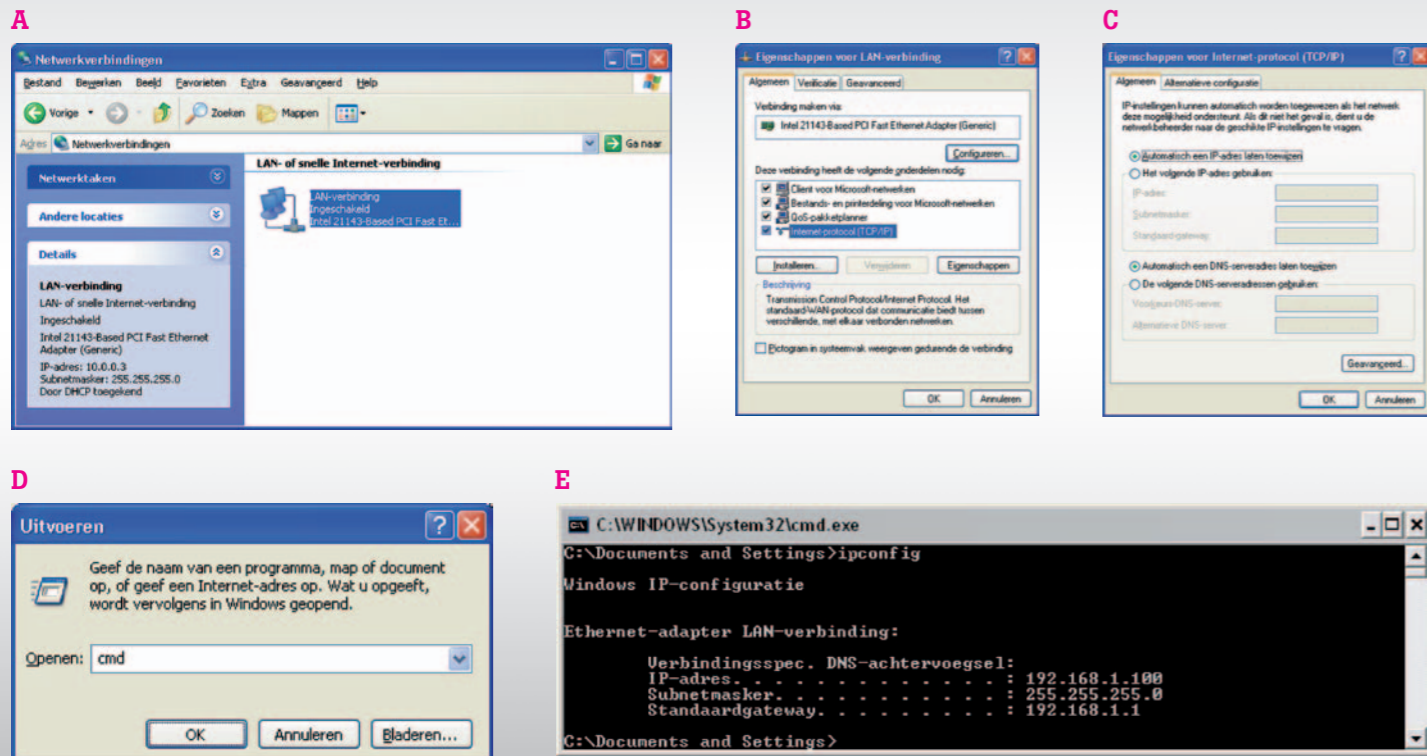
A

Netwerkverbindingen

Bestand Bewerken Beeld Favorieten Extra Geavanceerd Help

Vorige Zoeken Mappen

Adres Netwerkverbindingen

Ga naar

Netwerktaken

Andere locaties

Details

LAN-verbinding
LAN- of snelle Internet-verbinding
Ingeschakeld
Intel 21143-Based PCI Fast Ethernet Adapter (Generic)
IP-adres: 10.0.0.3
Subnetmasker: 255.255.255.0
Door DHCP toegekend

LAN- of snelle Internet-verbinding

LAN-verbinding
Ingeschakeld
Intel 21143-Based PCI Fast Et...

B

Eigenschappen voor LAN-verbinding

Algemeen Verificatie Geavanceerd

Verbinding maken via:

Intel 21143-Based PCI Fast Ethernet Adapter (Generic)

Configureren...

Deze verbinding heeft de volgende onderdelen nodig:

Client voor Microsoft-netwerken
Bestands- en printerdeling voor Microsoft-netwerken
QoS-pakketplanner
Internet-protocol (TCP/IP)

Installeren... Verwijderen Eigenschappen

Beschrijving
Transmission Control Protocol/Internet Protocol. Het standaard WAN-protocol dat communicatie biedt tussen verschillende, met elkaar verbonden netwerken.

Pictogram in systeemvak weergeven gedurende de verbinding

OK Annuleren

C

Eigenschappen voor Internet-protocol (TCP/IP)

Algemeen Alternatieve configuratie

IP-instellingen kunnen automatisch worden toegewezen als het netwerk deze mogelijkheid ondersteunt. Als dit niet het geval is, dient u de netwerkbeheerder naar de geschikte IP-instellingen te vragen.

Automatisch een IP-adres laten toewijzen
Het volgende IP-adres gebruiken:
IP-adres:
Subnetmasker:
Standaard-gateway:

Automatisch een DNS-serveradres laten toewijzen
De volgende DNS-serveradressen gebruiken:
Voorkeurs-DNS-server:
Alternatieve DNS-server:

Geavanceerd...

OK Annuleren

D

Uitvoeren

Geef de naam van een programma, map of document op, of geef een Internet-adres op. Wat u opgeeft, wordt vervolgens in Windows geopend.

Openen: cmd

OK Annuleren Bladeren...

E

C:\WINDOWS\System32\cmd.exe

C:\Documents and Settings>ipconfig

Windows IP-configuratie

Ethernet-adapter LAN-verbinding:

Verbindingsspec. DNS-achtervoegsel:
IP-adres. . . . . . . . . . . . : 192.168.1.100
Subnetmasker. . . . . . . . . . : 255.255.255.0
Standaardgateway. . . . . . . . : 192.168.1.1

C:\Documents and Settings>